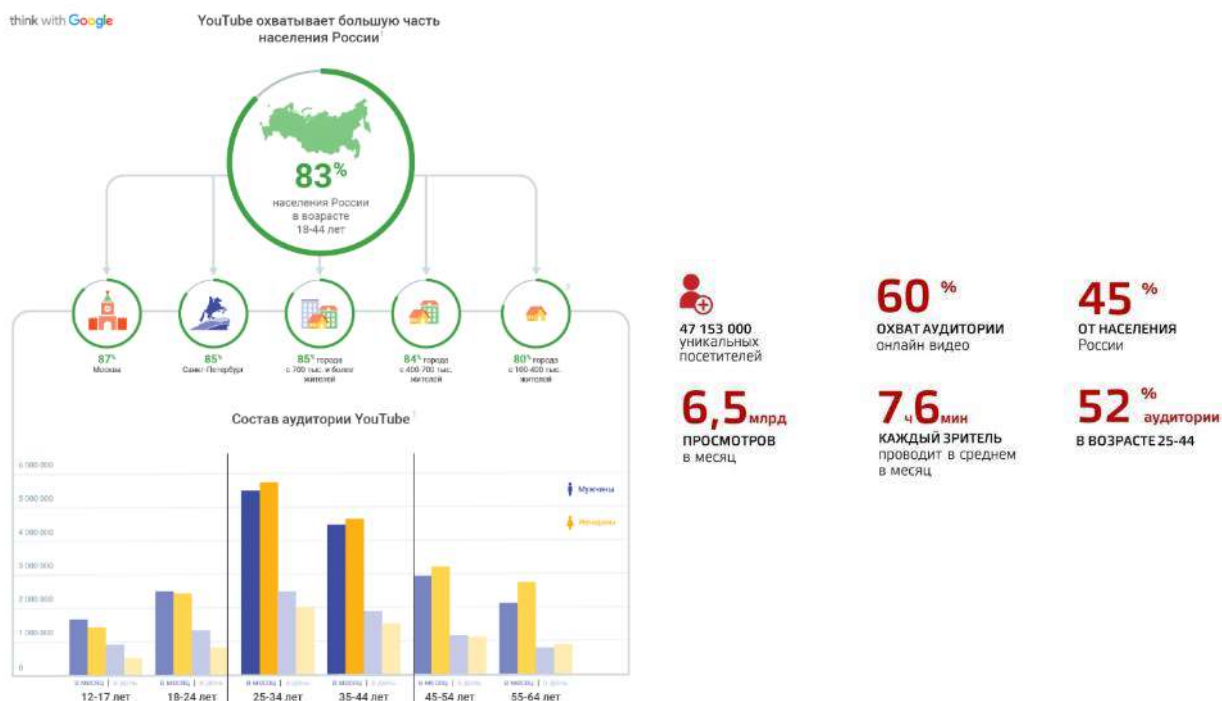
think with Google

YouTube охватывает большую часть населения России

83%
населения России в возрасте 18-44 лет

87% Москва

85% Санкт-Петербург

85% города с 700 тыс. и более жителей

84% города с 400-700 тыс. жителей

80% города с 100-400 тыс. жителей

Состав аудитории YouTube

6 000 000
5 000 000
4 000 000
3 000 000
2 000 000
1 000 000
0

Мужчины
Женщины

в месяц | в день
12-17 лет
в месяц | в день
18-24 лет
в месяц | в день
25-34 лет
в месяц | в день
35-44 лет
в месяц | в день
45-54 лет
в месяц | в день
55-64 лет

47 153 000 уникальных посетителей

60 % ОХВАТ АУДИТОРИИ онлайн видео

45 % ОТ НАСЕЛЕНИЯ России

6,5 млрд ПРОСМОТРОВ в месяц

7 ч 6 мин КАЖДЫЙ ЗРИТЕЛЬ проводит в среднем в месяц

52 % аудитории В ВОЗРАСТЕ 25-44